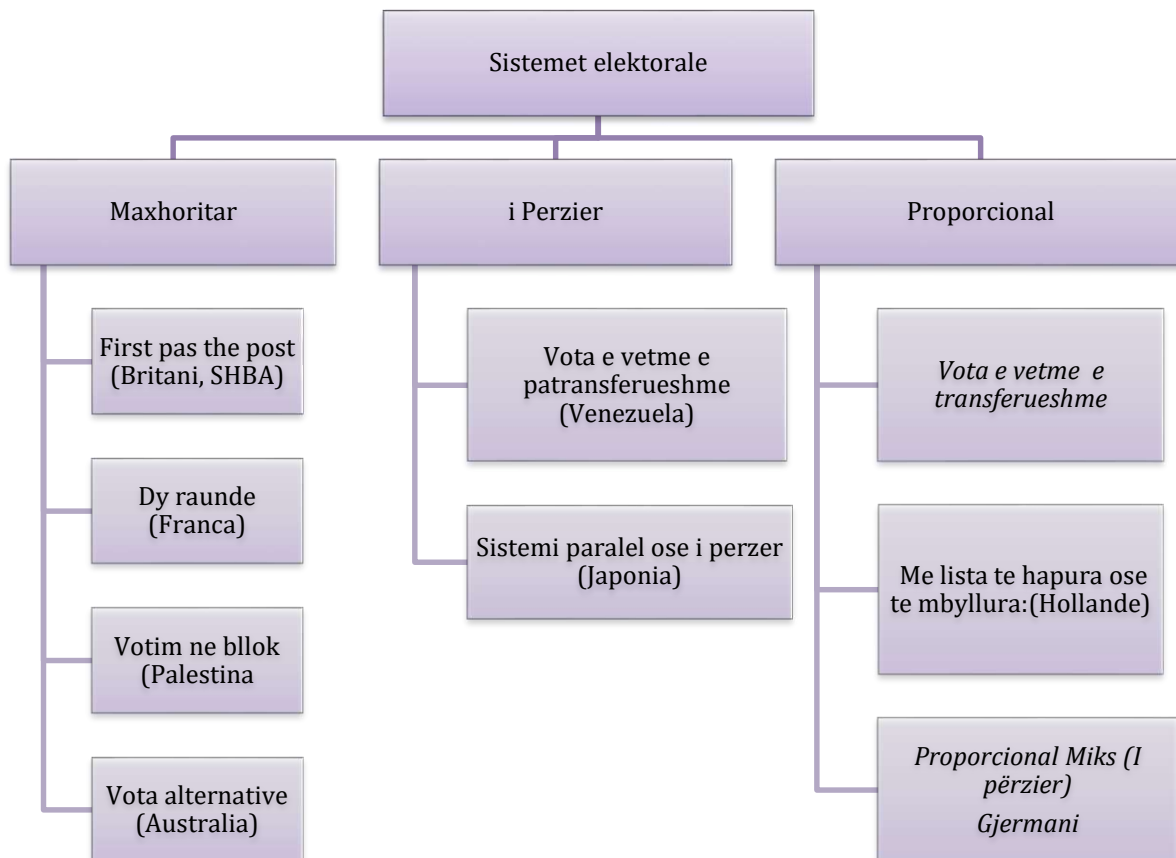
Sistemet elektorale

Maxhoritar

First pas the post (Britani, SHBA)

Dy raunde (Franca)

Votim ne bllok (Palestina

Vota alternative (Australia)

i Perzier

Vota e vetme e patransferueshme (Venezuela)

Sistemi paralel ose i perzer (Japonia)

Proporcional

Vota e vetme e transferueshme

Me lista te hapura ose te mbyllura:(Hollande)

Proporcional Miks (I përzier)

Gjermani